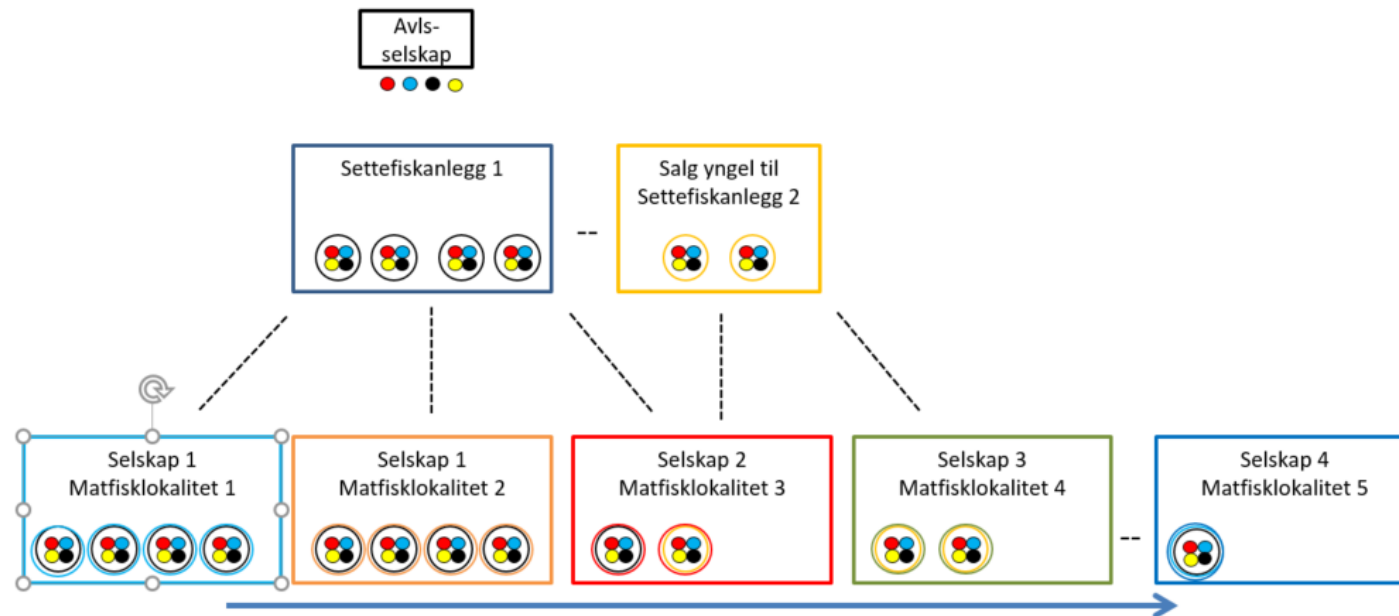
Avls-
selskap

Settefiskanlegg 1

Salg yngel til Settefiskanlegg 2

Selskap 1
Matfisklokalitet 1

Selskap 1
Matfisklokalitet 2

Selskap 2
Matfisklokalitet 3

Selskap 3
Matfisklokalitet 4

Selskap 4
Matfisklokalitet 5